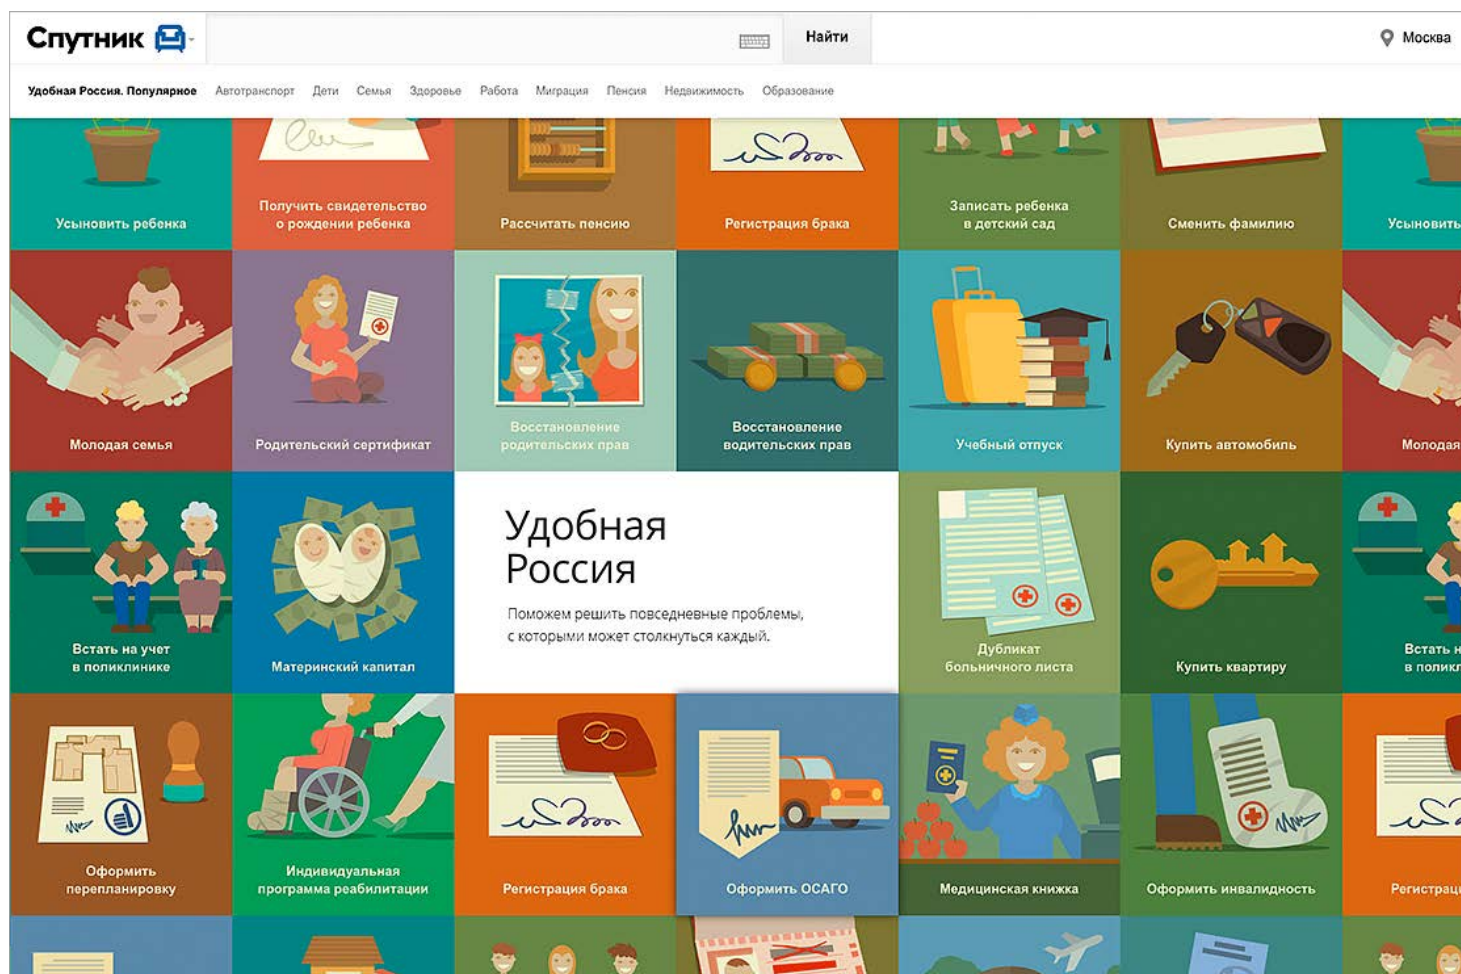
Спутник

Найти

Москва

Удобная Россия. Популярное Автотранспорт Дети Семья Здоровье Работа Миграция Пенсия Недвижимость Образование

Усыновить ребенка

Получить свидетельство о рождении ребенка

Рассчитать пенсию

Регистрация брака

Записать ребенка в детский сад

Сменить фамилию

Усыновить

Молодая семья

Родительский сертификат

Восстановление родительских прав

Восстановление водительских прав

Учебный отпуск

Купить автомобиль

Молодая

Встать на учет в поликлинике

Материнский капитал

Удобная Россия

Поможем решить повседневные проблемы, с которыми может столкнуться каждый.

Дубликат больничного листа

Купить квартиру

Встать н в поликл

Оформить перепланировку

Индивидуальная программа реабилитации

Регистрация брака

Оформить ОСАГО

Медицинская книжка

Оформить инвалидность

Регистрац